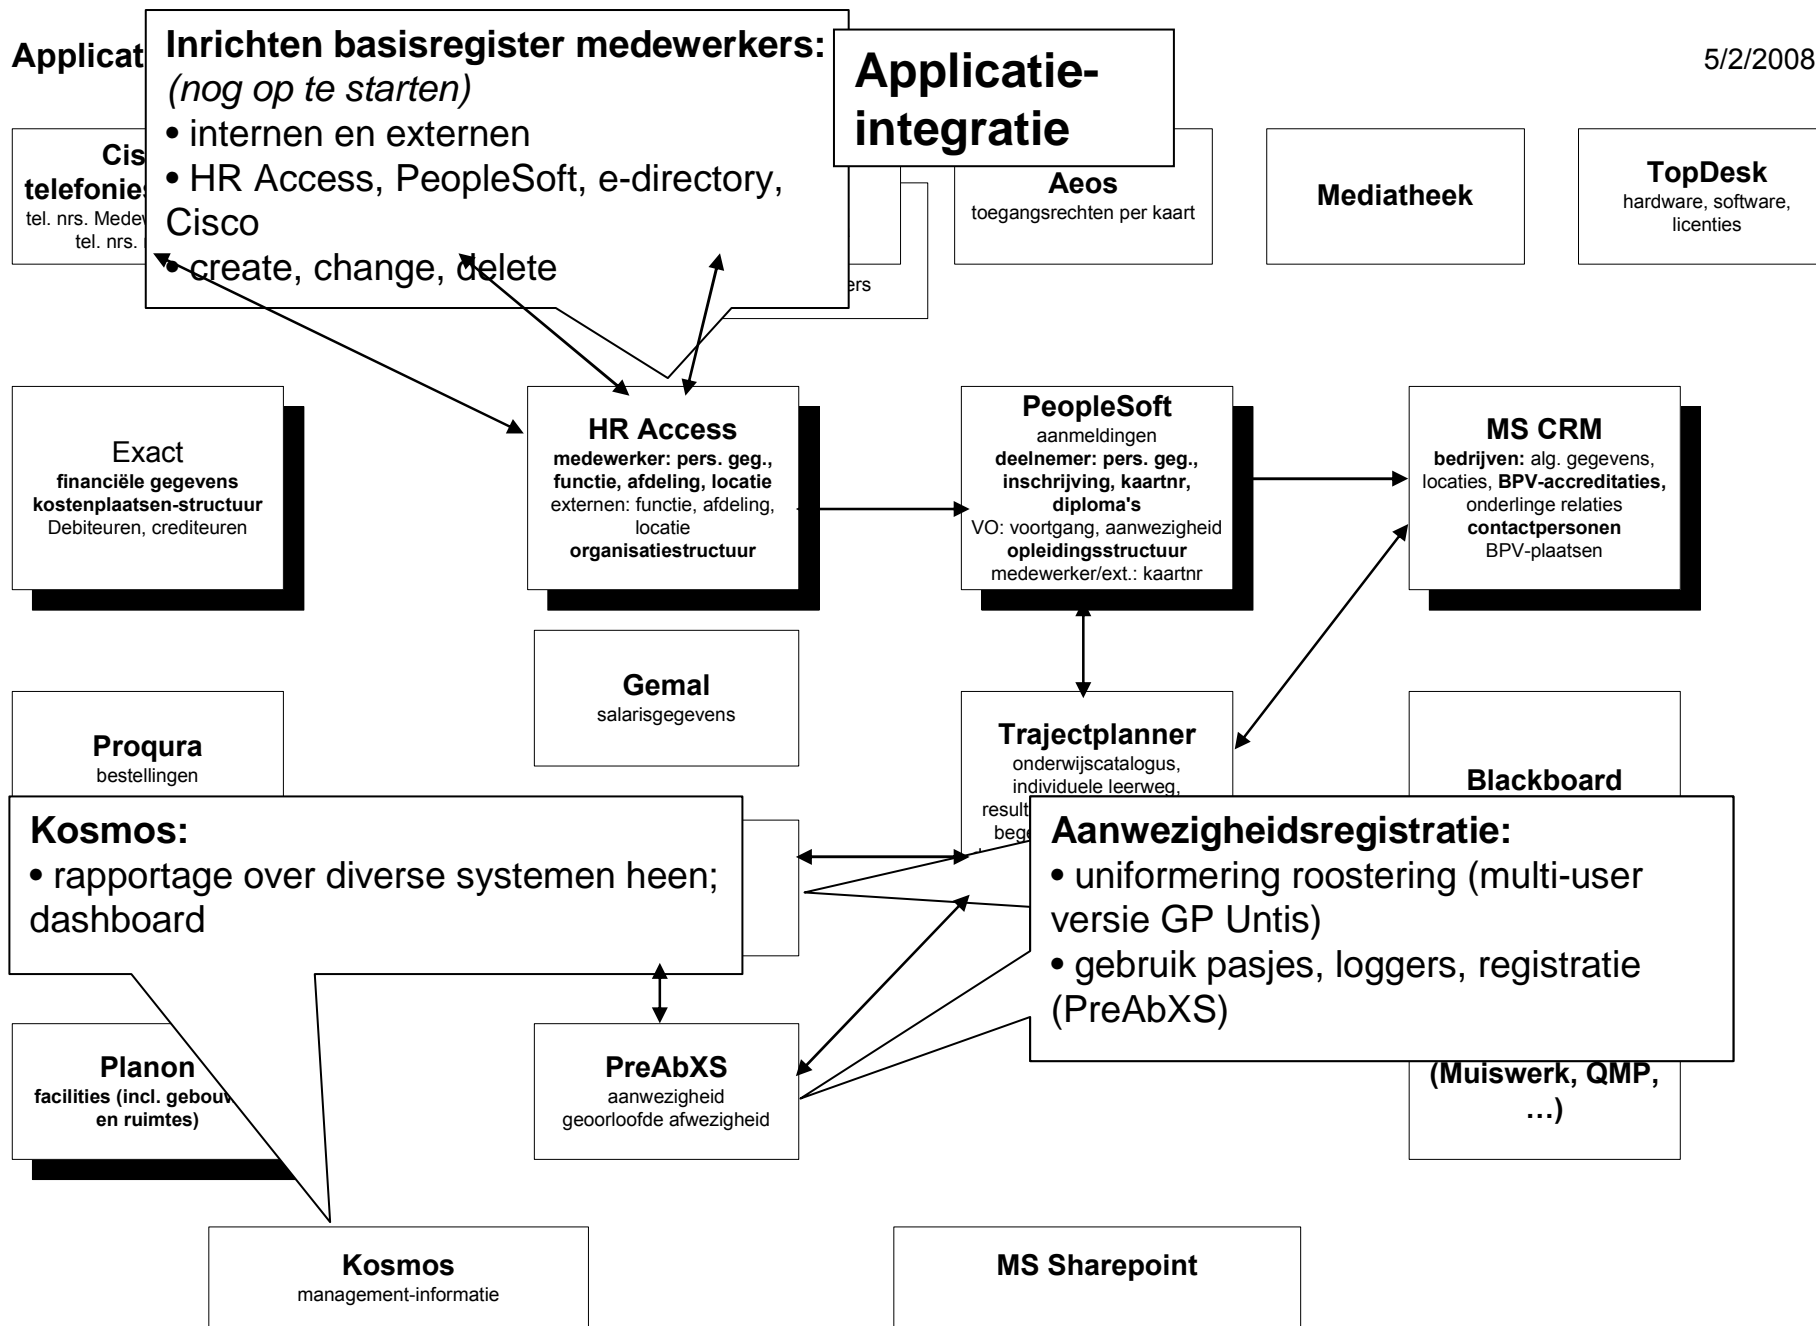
Applicat

5/2/2008

Inrichten basisregister medewerkers:
(nog op te starten)
• internen en externen
• HR Access, PeopleSoft, e-directory, Cisco
• create, change, delete

Applicatie-integratie

Cis
telefonie
tel. nrs. Medew
tel. nrs.

ers

Aeos
toegangsrechten per kaart

Mediatheek

TopDesk
hardware, software, licenties

Exact
financiële gegevens
kostenplaatsen-structuur
Debiteuren, crediteuren

HR Access
medewerker: pers. geg., functie, afdeling, locatie
externen: functie, afdeling, locatie
organisatiestructuur

PeopleSoft
aanmeldingen
deelnemer: pers. geg., inschrijving, kaartnr, diploma's
VO: voortgang, aanwezigheid
opleidingsstructuur
medewerker/ext.: kaartnr

MS CRM
bedrijven: alg. gegevens, locaties, BPV-accreditaties, onderlinge relaties
contactpersonen
BPV-plaatsen

Gemal
salarisgegevens

Proqura
bestellingen

Trajectplanner
onderwijscatalogus, individuele leerweg,
result
bege

Blackboard

Kosmos:
• rapportage over diverse systemen heen; dashboard

Aanwezigheidsregistratie:
• uniformering roostering (multi-user versie GP Untis)
• gebruik pasjes, loggers, registratie (PreAbXS)

Planon
facilities (incl. gebouw en ruimtes)

PreAbXS
aanwezigheid
geoorloofde afwezigheid

(Muiswerk, QMP, …)

Kosmos
management-informatie

MS Sharepoint